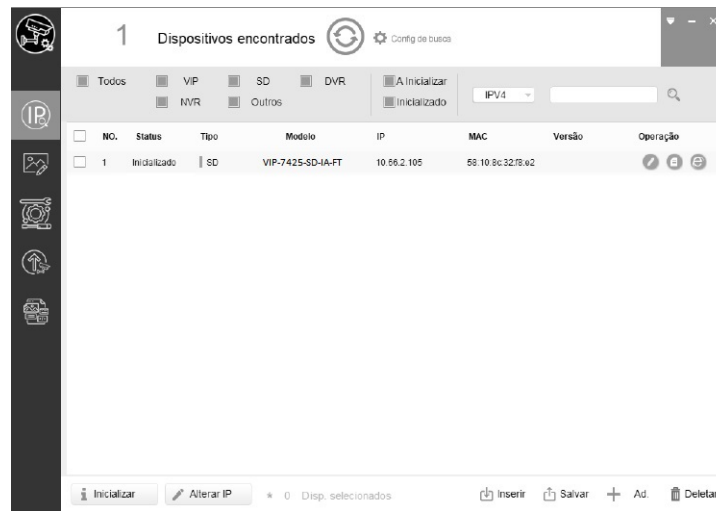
1 Dispositivos encontrados Config de busca

Todos VIP SD DVR NVR Outros A Inicializar Inicializado IPV4

| NO. | Status | Tipo | Modelo | IP | MAC | Versão | Operação |
|---|---|---|---|---|---|---|---|
| 1 | Inicializado | SD | VIP-7425-SD-IA-FT | 10.56.2.105 | 58:10:8c:32:f8:e2 | | |

Inicializar Alterar IP 0 Disp. selecionados Inserir Salvar Ad. Deletar